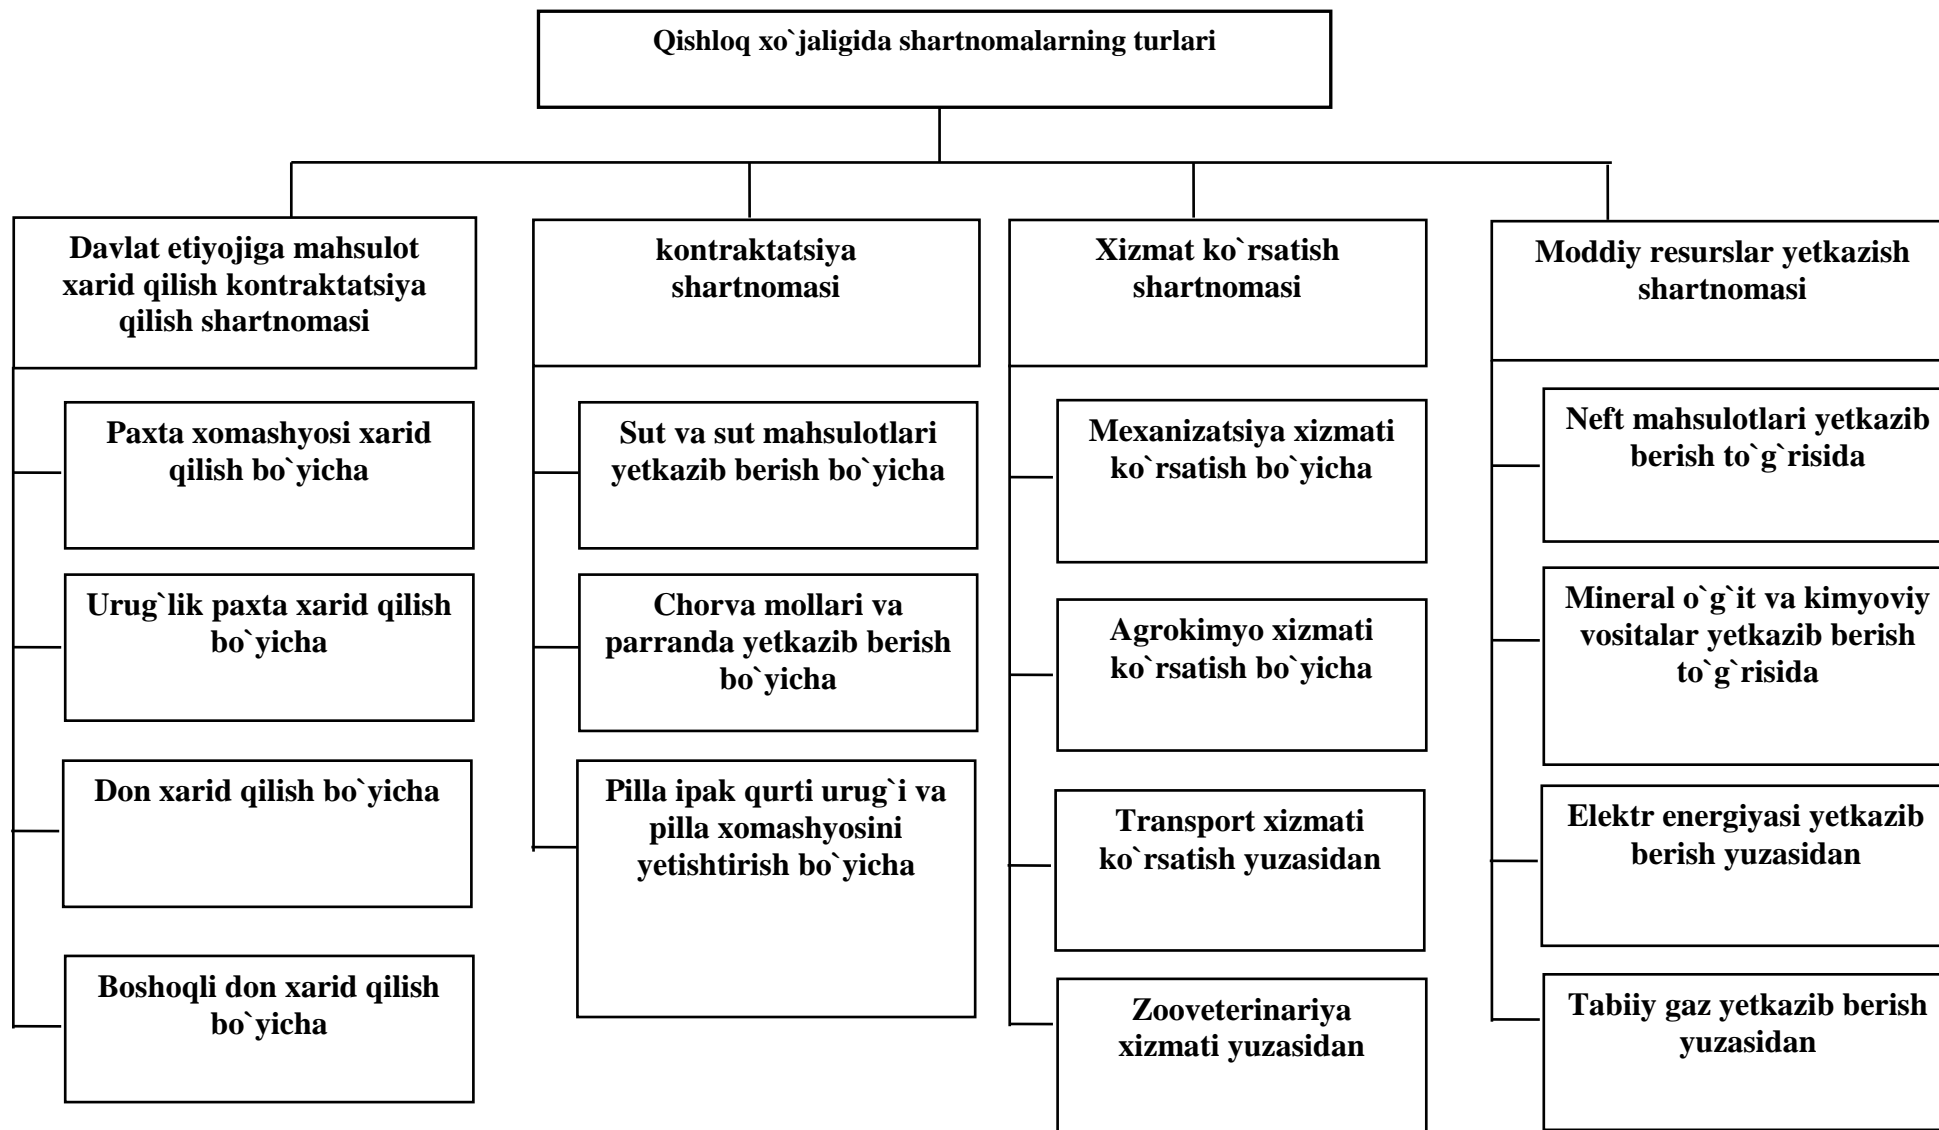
Qishloq xo`jaligida shartnomalarning turlari

Davlat etiyojiga mahsulot xarid qilish kontraktatsiya qilish shartnomasi

Paxta xomashyosi xarid qilish bo`yicha

Urug`lik paxta xarid qilish bo`yicha

Don xarid qilish bo`yicha

Boshoqli don xarid qilish bo`yicha

kontraktatsiya shartnomasi

Sut va sut mahsulotlari yetkazib berish bo`yicha

Chorva mollari va parranda yetkazib berish bo`yicha

Pilla ipak qurti urug`i va pilla xomashyosini yetishtirish bo`yicha

Xizmat ko`rsatish shartnomasi

Mexanizatsiya xizmati ko`rsatish bo`yicha

Agrokimyo xizmati ko`rsatish bo`yicha

Transport xizmati ko`rsatish yuzasidan

Zooveterinariya xizmati yuzasidan

Moddiy resurslar yetkazish shartnomasi

Neft mahsulotlari yetkazib berish to`g`risida

Mineral o`g`it va kimyoviy vositalar yetkazib berish to`g`risida

Elektr energiyasi yetkazib berish yuzasidan

Tabiiy gaz yetkazib berish yuzasidan